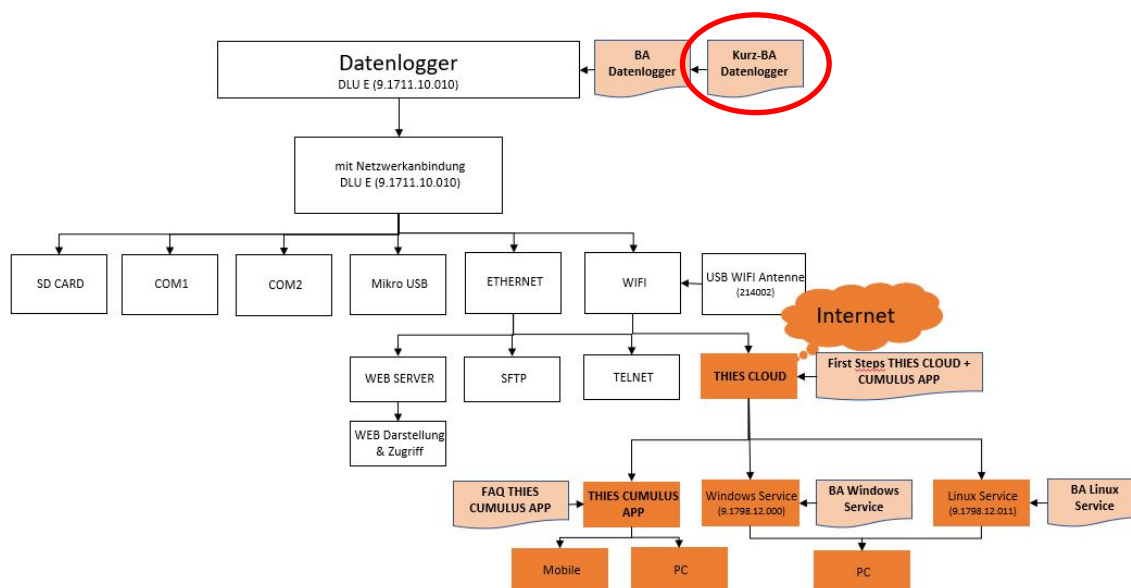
Datenlogger
DLU E (9.1711.10.010)

BA Datenlogger

Kurz-BA Datenlogger

mit Netzwerkanbindung
DLU E (9.1711.10.010)

SD CARD

COM1

COM2

Mikro USB

ETHERNET

WIFI

USB WIFI Antenne
(214002)

Internet

WEB SERVER

SFTP

TELNET

THIES CLOUD

First Steps THIES CLOUD + CUMULUS APP

WEB Darstellung & Zugriff

FAQ THIES CUMULUS APP

THIES CUMULUS APP

Windows Service
(9.1798.12.000)

BA Windows Service

Linux Service
(9.1798.12.011)

BA Linux Service

Mobile

PC

PC